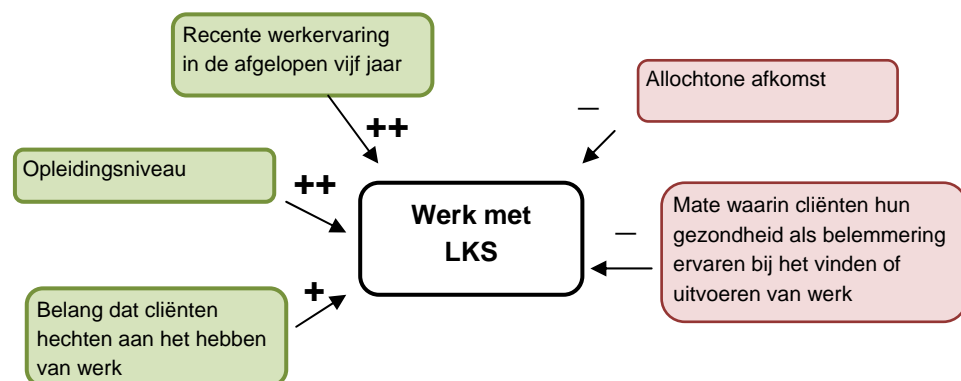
Recente werkervaring in de afgelopen vijf jaar

++

Allochtone afkomst

–

Opleidingsniveau

++

Werk met LKS

Mate waarin cliënten hun gezondheid als belemmering ervaren bij het vinden of uitvoeren van werk

–

Belang dat cliënten hechten aan het hebben van werk

+